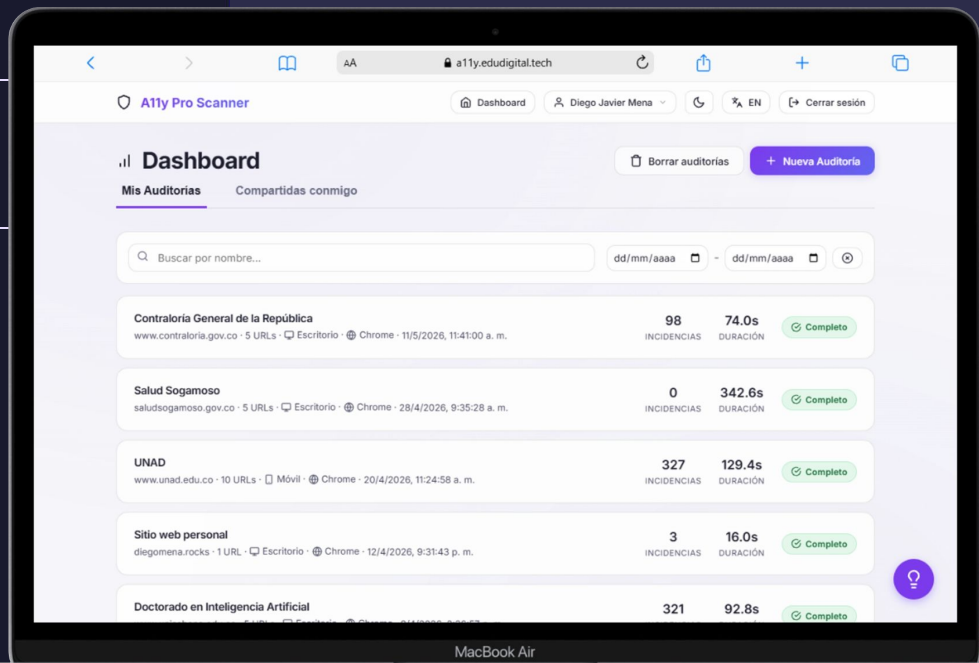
AA a11y.edudigital.tech

A11y Pro Scanner

Dashboard

Diego Javier Mena

EN

Cerrar sesión

Dashboard

Borrar auditorías

+ Nueva Auditoría

Mis Auditorías

Compartidas conmigo

Buscar por nombre...

dd/mm/aaaa - dd/mm/aaaa

Contraloría General de la República
www.contraloria.gov.co · 5 URLs · Escritorio · Chrome · 11/5/2026, 11:41:00 a. m.
98 INCIDENCIAS
74.0s DURACIÓN
Completo

Salud Sogamoso
saludsogamoso.gov.co · 5 URLs · Escritorio · Chrome · 28/4/2026, 9:35:28 a. m.
0 INCIDENCIAS
342.6s DURACIÓN
Completo

UNAD
www.unad.edu.co · 10 URLs · Móvil · Chrome · 20/4/2026, 11:24:58 a. m.
327 INCIDENCIAS
129.4s DURACIÓN
Completo

Sitio web personal
diegomena.rocks · 1 URL · Escritorio · Chrome · 12/4/2026, 9:31:43 p. m.
3 INCIDENCIAS
16.0s DURACIÓN
Completo

Doctorado en Inteligencia Artificial
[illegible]
321
92.8s
Completo

MacBook Air